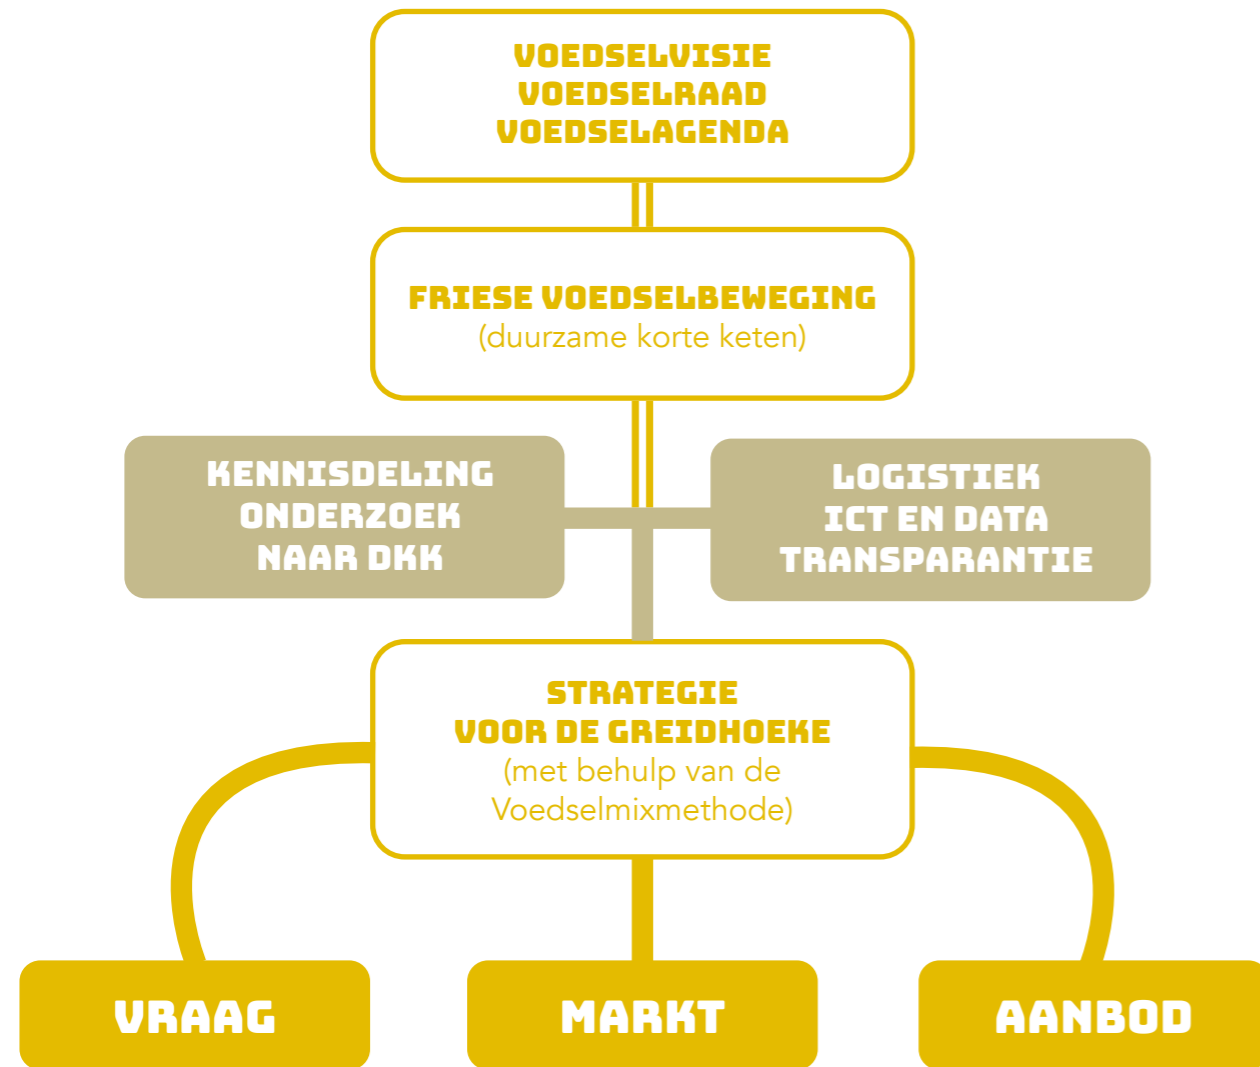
VOEDSELVISIE
VOEDSELRAAD
VOEDSELAGENDA

FRIESE VOEDSELBEWEGING
(duurzame korte keten)

KENNISDELING
ONDERZOEK
NAAR DKK

LOGISTIEK
ICT EN DATA
TRANSPARANTIE

STRATEGIE
VOOR DE GREIDHOEKE
(met behulp van de Voedselmixmethode)

VRAAG

MARKT

AANBOD